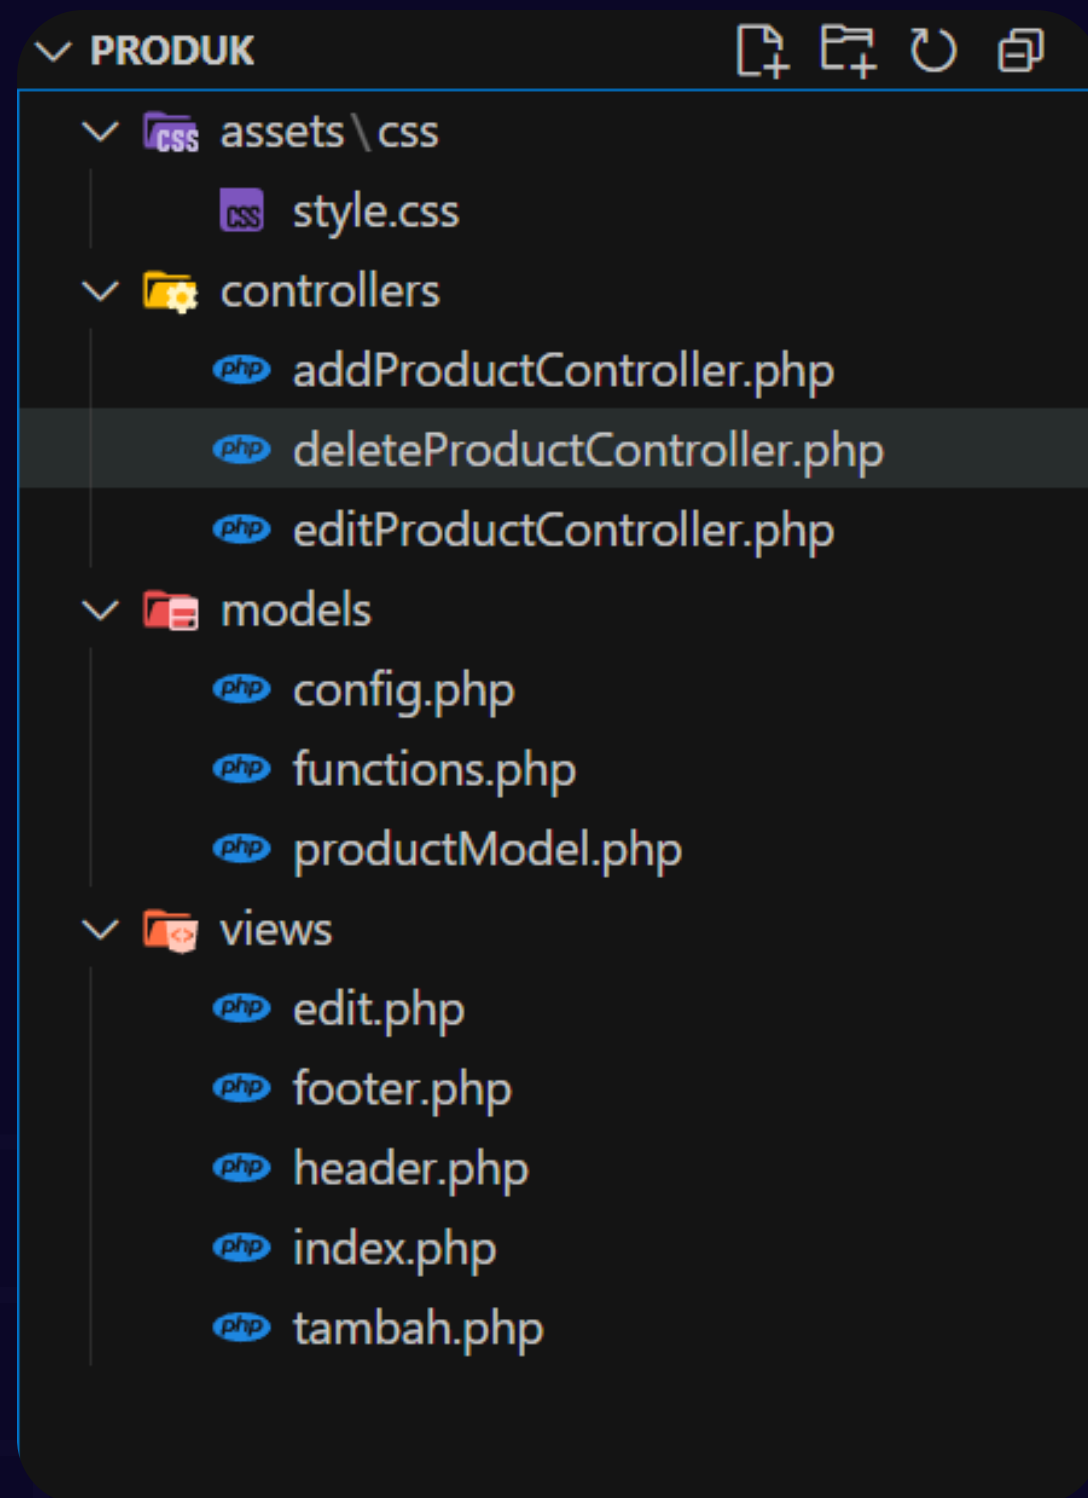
PRODUK
assets\css
style.css
controllers
addProductController.php
deleteProductController.php
editProductController.php
models
config.php
functions.php
productModel.php
views
edit.php
footer.php
header.php
index.php
tambah.php